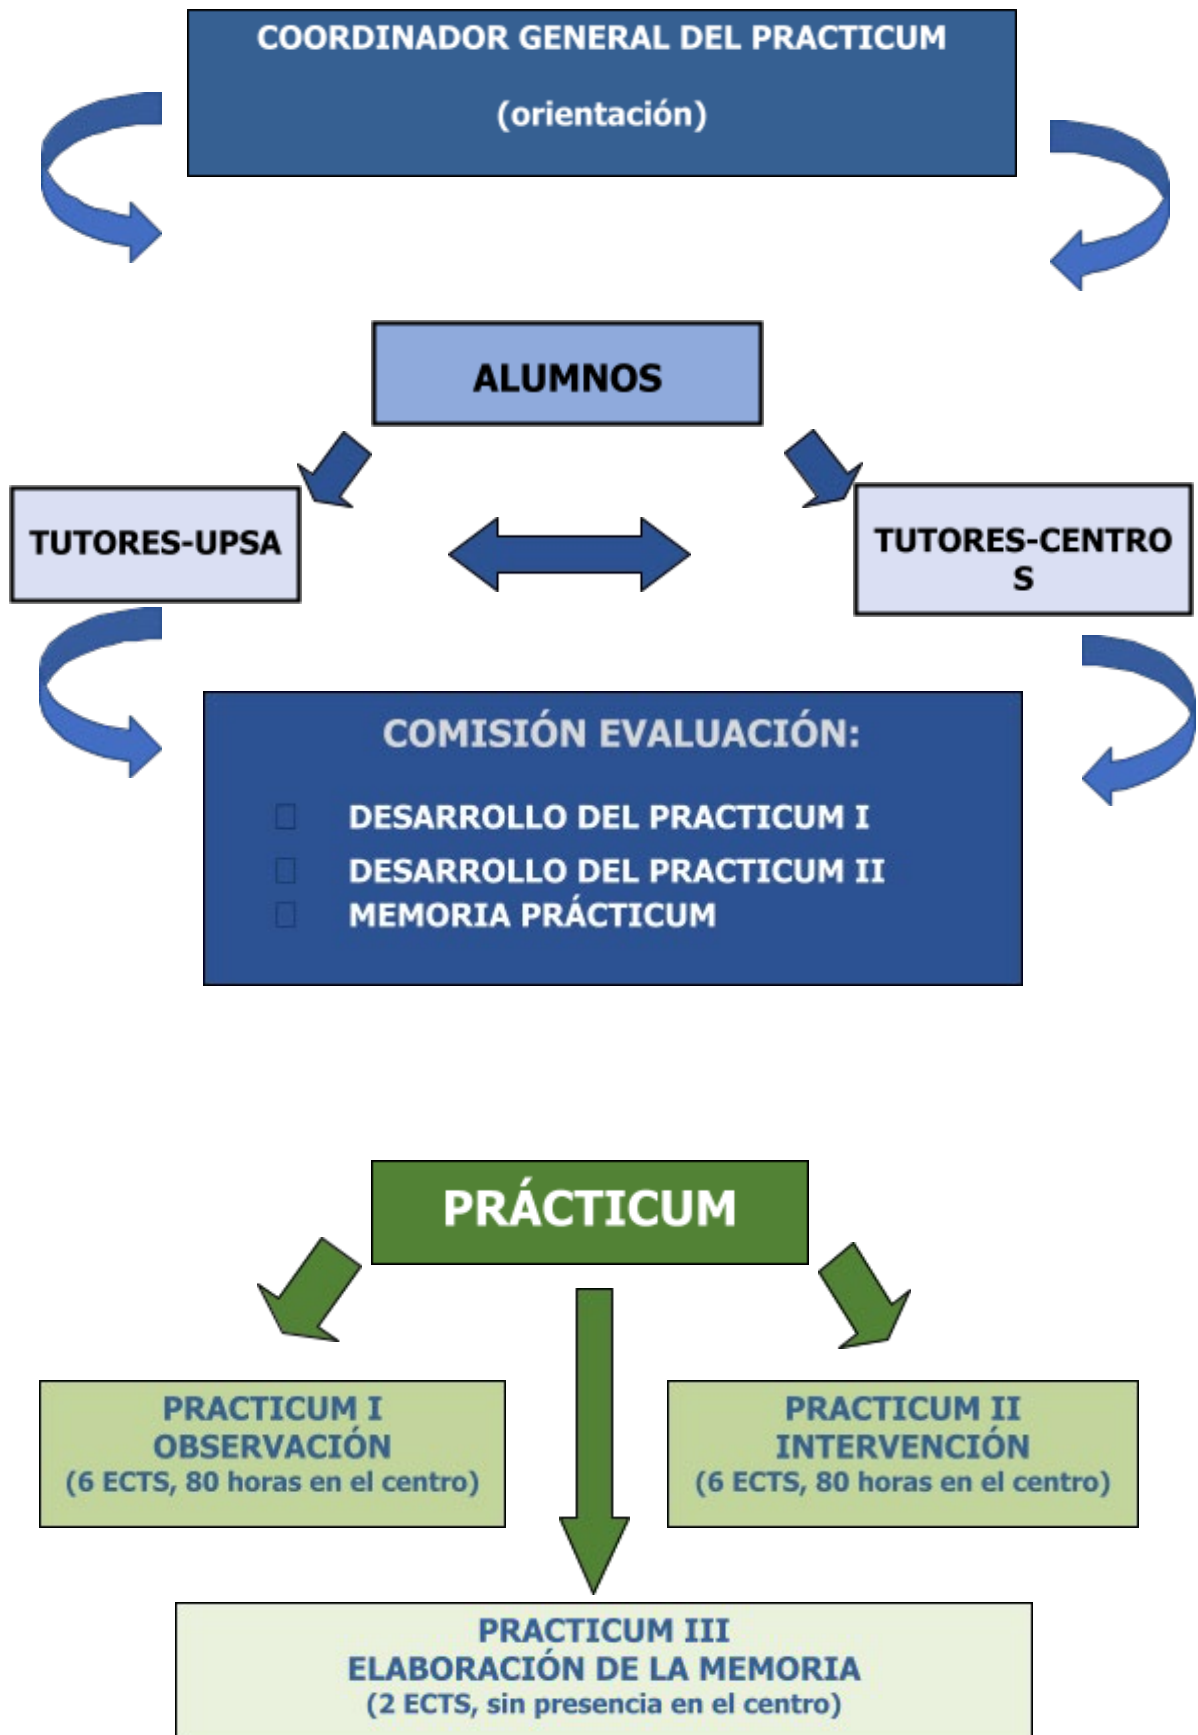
COORDINADOR GENERAL DEL PRACTICUM

(orientación)

ALUMNOS

TUTORES-UPSA

TUTORES-CENTROS

COMISIÓN EVALUACIÓN:

DESARROLLO DEL PRACTICUM I
DESARROLLO DEL PRACTICUM II
MEMORIA PRÁCTICUM

PRÁCTICUM

PRACTICUM I
OBSERVACIÓN
(6 ECTS, 80 horas en el centro)

PRACTICUM II
INTERVENCIÓN
(6 ECTS, 80 horas en el centro)

PRACTICUM III
ELABORACIÓN DE LA MEMORIA
(2 ECTS, sin presencia en el centro)